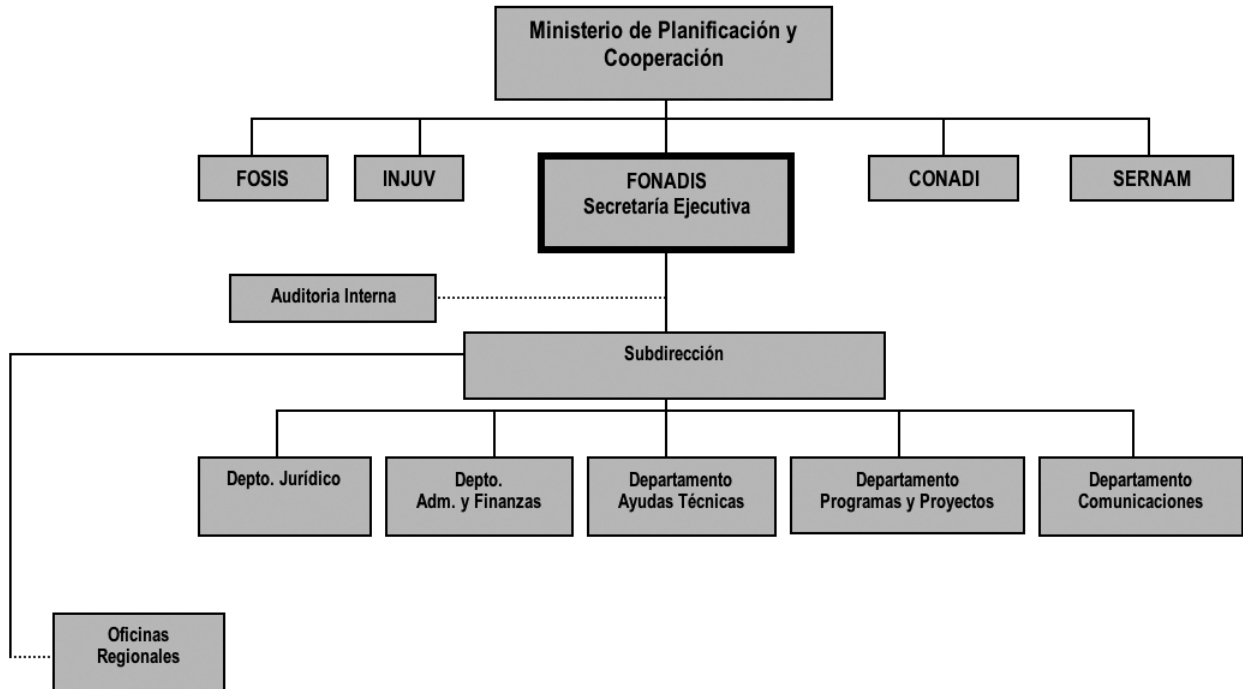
Ministerio de Planificación y Cooperación

FOSIS

INJUV

FONADIS
Secretaría Ejecutiva

CONADI

SERNAM

Auditoria Interna

Subdirección

Depto. Jurídico

Depto.
Adm. y Finanzas

Departamento
Ayudas Técnicas

Departamento
Programas y Proyectos

Departamento
Comunicaciones

Oficinas
Regionales